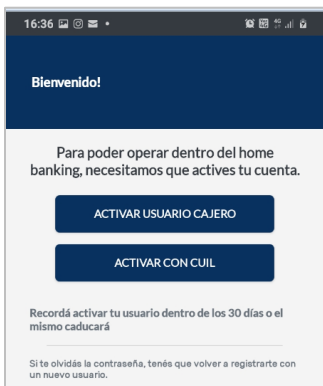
16:36

Bienvenido!

Para poder operar dentro del home banking, necesitamos que actives tu cuenta.

ACTIVAR USUARIO CAJERO

ACTIVAR CON CUIL

Recordá activar tu usuario dentro de los 30 días o el mismo caducará

Si te olvidás la contraseña, tenés que volver a registrarte con un nuevo usuario.